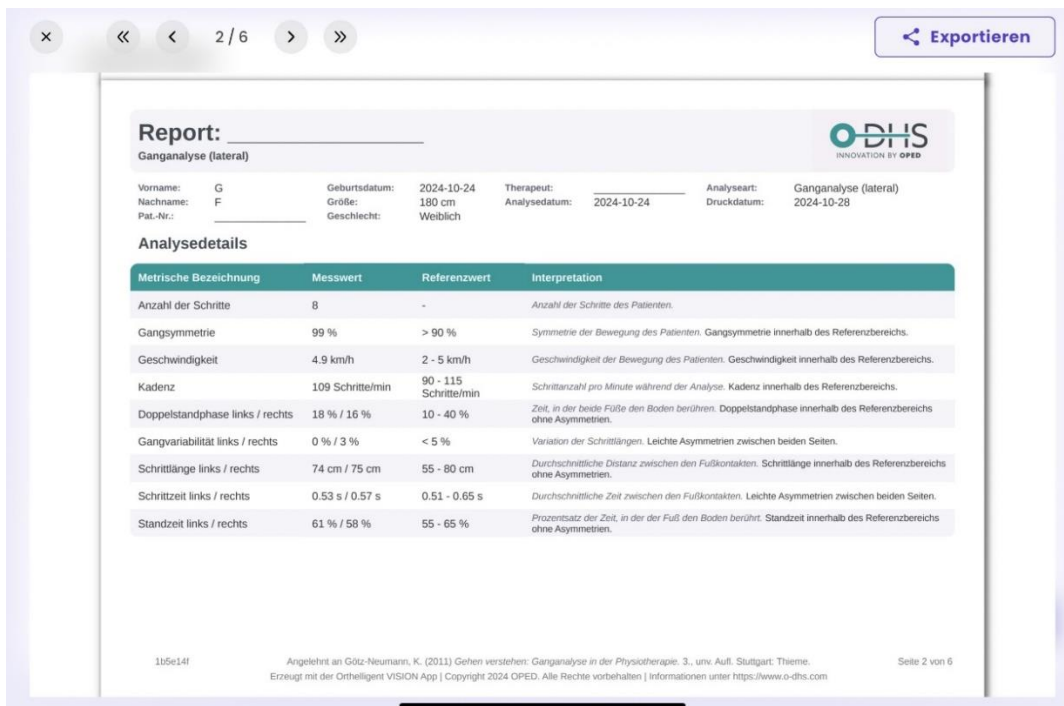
× « ‹ 2 / 6 › »

Exportieren

Report: ________________
Ganganalyse (lateral)

O-DHS
INNOVATION BY OPED

Vorname: G
Nachname: F
Pat.-Nr.: ________

Geburtsdatum: 2024-10-24
Größe: 180 cm
Geschlecht: Weiblich

Therapeut: ________
Analysedatum: 2024-10-24

Analyseart: Ganganalyse (lateral)
Druckdatum: 2024-10-28

Analysedetails

| Metrische Bezeichnung | Messwert | Referenzwert | Interpretation |
|---|---|---|---|
| Anzahl der Schritte | 8 | - | Anzahl der Schritte des Patienten. |
| Gangsymmetrie | 99 % | > 90 % | Symmetrie der Bewegung des Patienten. Gangsymmetrie innerhalb des Referenzbereichs. |
| Geschwindigkeit | 4.9 km/h | 2 - 5 km/h | Geschwindigkeit der Bewegung des Patienten. Geschwindigkeit innerhalb des Referenzbereichs. |
| Kadenz | 109 Schritte/min | 90 - 115 Schritte/min | Schrittanzahl pro Minute während der Analyse. Kadenz innerhalb des Referenzbereichs. |
| Doppelstandphase links / rechts | 18 % / 16 % | 10 - 40 % | Zeit, in der beide Füße den Boden berühren. Doppelstandphase innerhalb des Referenzbereichs ohne Asymmetrien. |
| Gangvariabilität links / rechts | 0 % / 3 % | < 5 % | Variation der Schrittlängen. Leichte Asymmetrien zwischen beiden Seiten. |
| Schrittlänge links / rechts | 74 cm / 75 cm | 55 - 80 cm | Durchschnittliche Distanz zwischen den Fußkontakten. Schrittlänge innerhalb des Referenzbereichs ohne Asymmetrien. |
| Schrittzeit links / rechts | 0.53 s / 0.57 s | 0.51 - 0.65 s | Durchschnittliche Zeit zwischen den Fußkontakten. Leichte Asymmetrien zwischen beiden Seiten. |
| Standzeit links / rechts | 61 % / 58 % | 55 - 65 % | Prozentsatz der Zeit, in der der Fuß den Boden berührt. Standzeit innerhalb des Referenzbereichs ohne Asymmetrien. |

1b5e14f

Angelehnt an Götz-Neumann, K. (2011) Gehen verstehen: Ganganalyse in der Physiotherapie. 3., unv. Aufl. Stuttgart: Thieme.
Erzeugt mit der Orthelligent VISION App | Copyright 2024 OPED. Alle Rechte vorbehalten | Informationen unter https://www.o-dhs.com

Seite 2 von 6